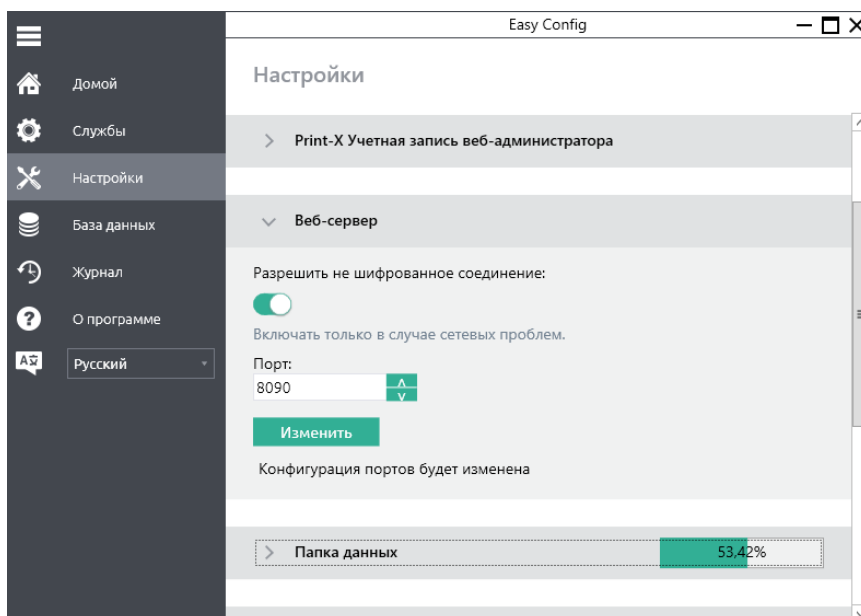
Easy Config

Домой
Службы
Настройки
База данных
Журнал
О программе
Русский

Настройки

Print-X Учетная запись веб-администратора

Веб-сервер

Разрешить не шифрованное соединение:

Включать только в случае сетевых проблем.

Порт:
8090

Изменить

Конфигурация портов будет изменена

Папка данных
53,42%